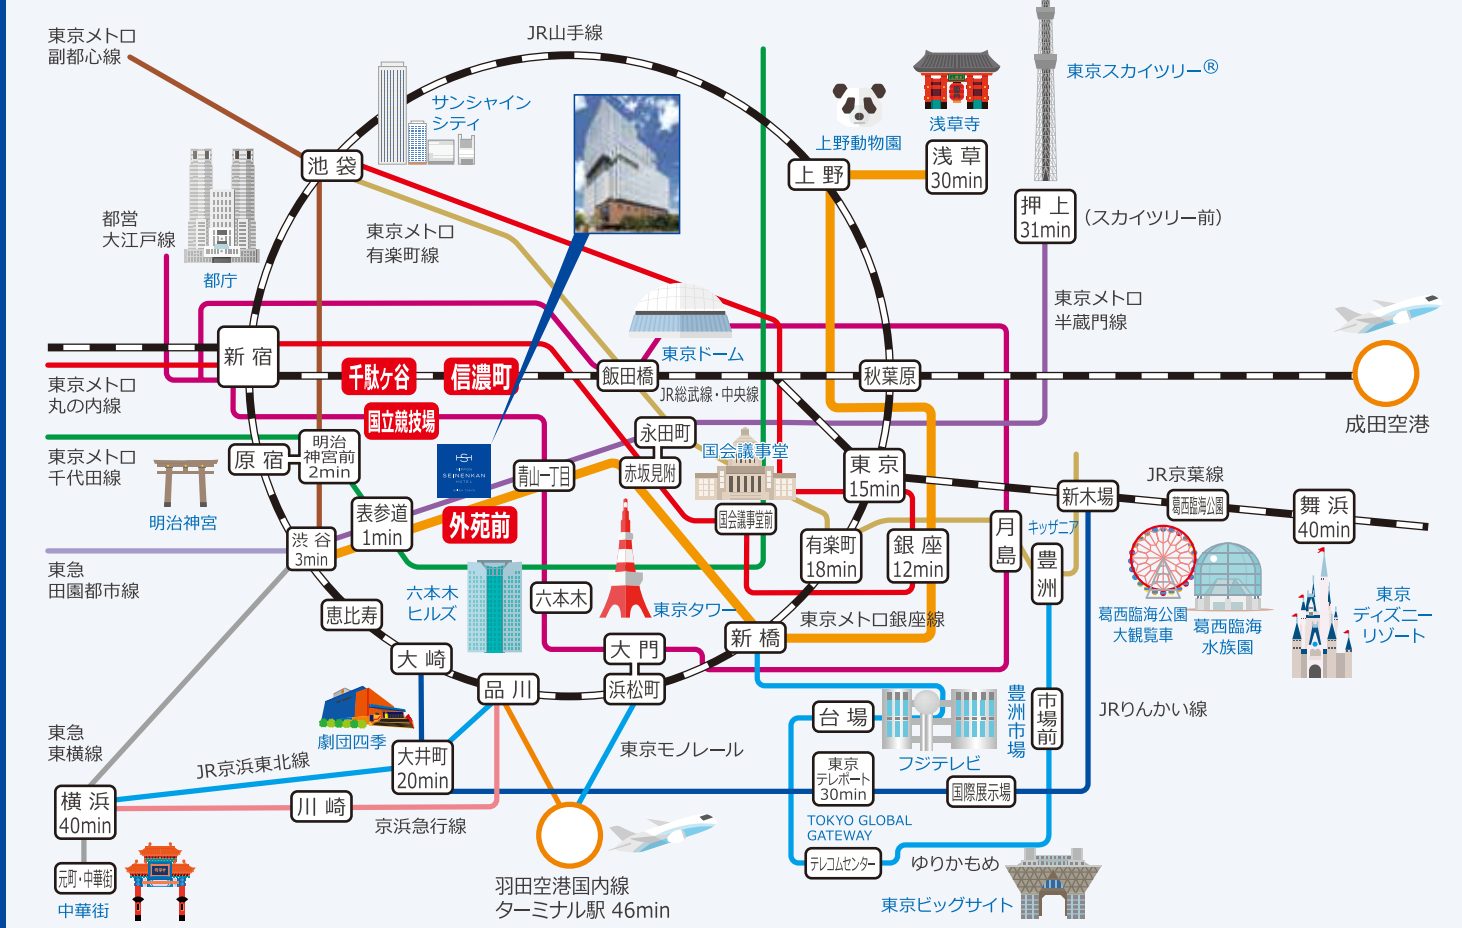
東京メトロ
副都心線

JR山手線

サンシャイン
シティ

上野動物園

浅草寺

東京スカイツリー®

池 袋

上 野

浅 草
30min

都営
大江戸線

都庁

東京メトロ
有楽町線

押 上
31min

(スカイツリー前)

東京メトロ
半蔵門線

東京ドーム

新 宿

千駄ケ谷

信濃町

飯田橋

秋葉原

成田空港

東京メトロ
丸の内線

国立競技場

JR総武線・中央線

永田町

国会議事堂

明治
神宮前
2min

原 宿

東京メトロ
千代田線

HSH
SEIBENKAN
HOTEL

青山一丁目

赤坂見附

東 京
15min

JR京葉線

新木場

葛西臨海公園

舞 浜
40min

明治神宮

表参道
1min

外苑前

国会議事堂前

月
島

キッザニア

豊
洲

渋 谷
3min

東急
田園都市線

有楽町
18min

銀 座
12min

東京
ディズニー
リゾート

六本木
ヒルズ

六本木

東京タワー

東京メトロ銀座線

葛西臨海公園
大観覧車

葛西臨海
水族園

恵比寿

大 門

新 橋

大 崎

品 川

浜松町

豊
洲
市
場

市
場
前

JRりんかい線

台 場

劇団四季

東急
東横線

大井町
20min

東京モノレール

フジテレビ

JR京浜東北線

横 浜
40min

川 崎

東京
テレポート
30min

国際展示場

京浜急行線

TOKYO GLOBAL
GATEWAY

元町・中華街

テレコムセンター

ゆりかもめ

中華街

羽田空港国内線
ターミナル駅 46min

東京ビッグサイト